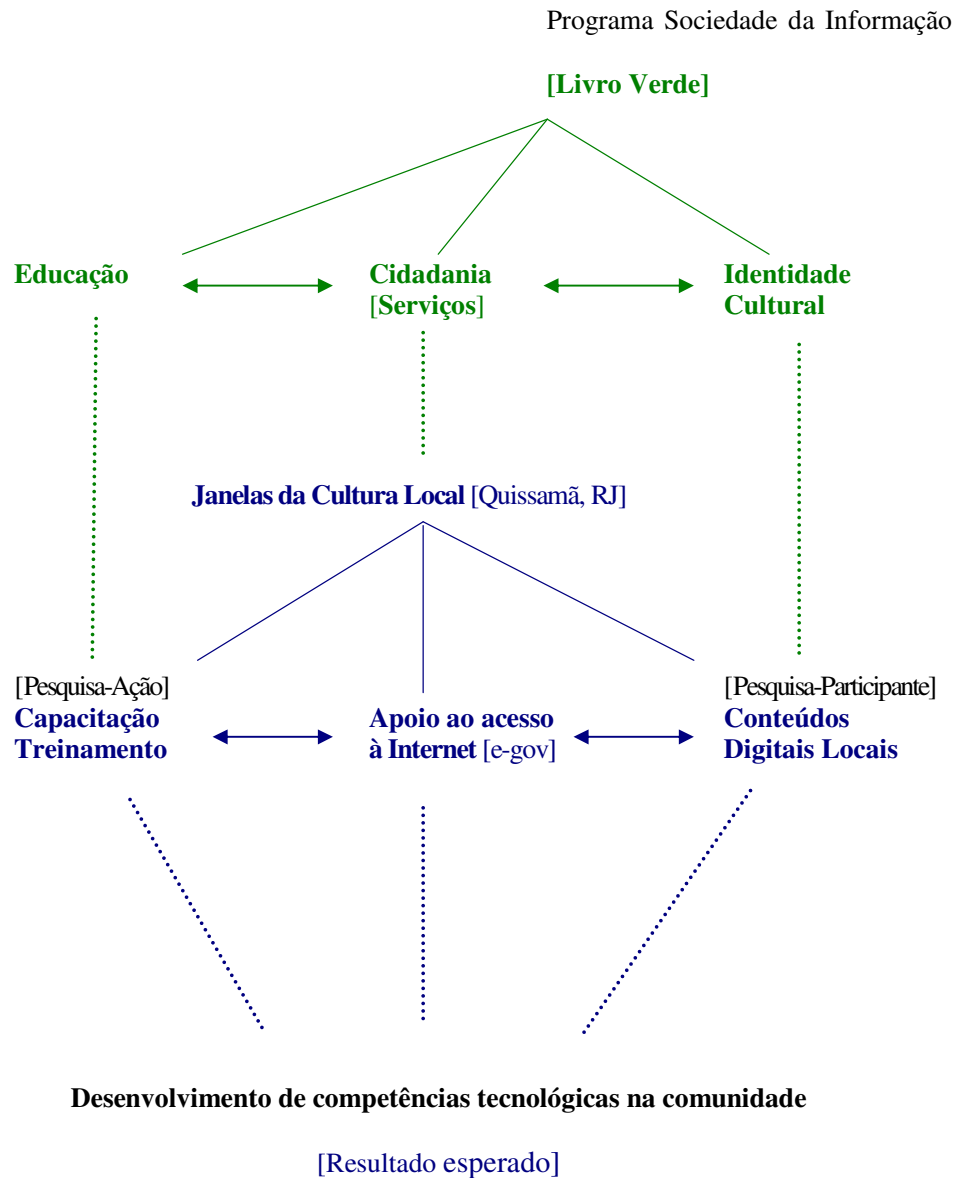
Programa Sociedade da Informação

[Livro Verde]

Educação

Cidadania [Serviços]

Identidade Cultural

Janelas da Cultura Local [Quissamã, RJ]

[Pesquisa-Ação] Capacitação Treinamento

Apoio ao acesso à Internet [e-gov]

[Pesquisa-Participante] Conteúdos Digitais Locais

Desenvolvimento de competências tecnológicas na comunidade

[Resultado esperado]